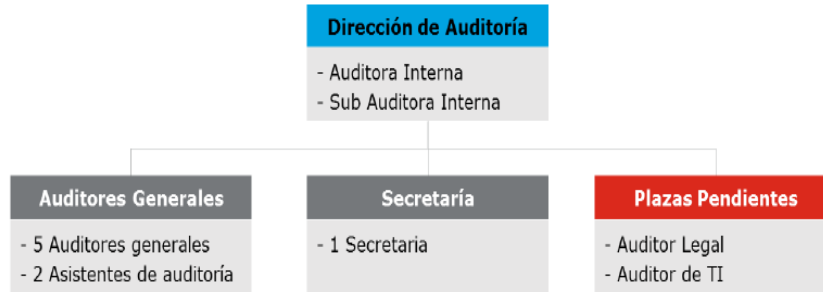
Dirección de Auditoría

- Auditora Interna
- Sub Auditora Interna

Auditores Generales

- 5 Auditores generales
- 2 Asistentes de auditoría

Secretaría

- 1 Secretaria

Plazas Pendientes

- Auditor Legal
- Auditor de TI